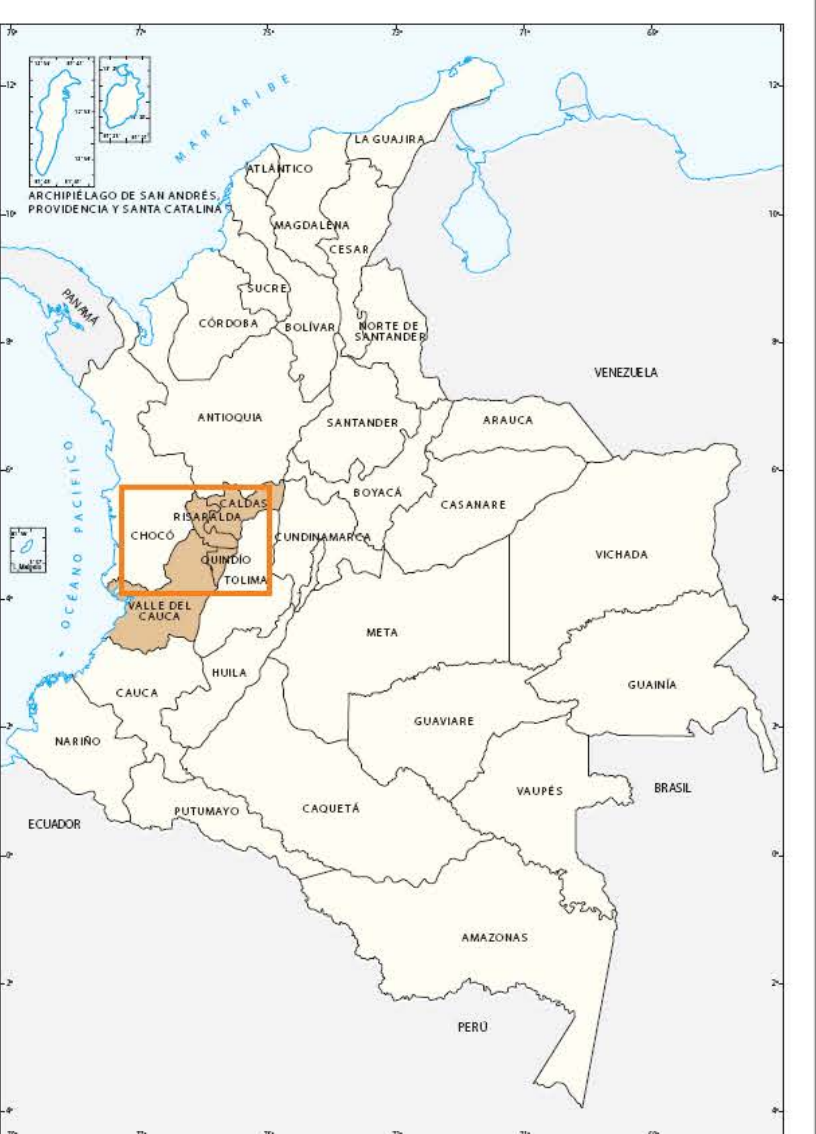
79°
77°
75°
73°
71°
69°
12°
12°
10°
10°
8°
8°
6°
6°
4°
4°
2°
2°
0°
0°
2°
2°
4°
4°

ARCHIPIÉLAGO DE SAN ANDRÉS, PROVIDENCIA Y SANTA CATALINA

MAR CARIBE

LA GUAJIRA
ATLÁNTICO
MAGDALENA
CESAR
SUCRE
CÓRDOBA
BOLÍVAR
NORTE DE SANTANDER
PANAMÁ
VENEZUELA
ANTIOQUIA
SANTANDER
ARAUCA
OCÉANO PACÍFICO
BOYACÁ
CALDAS
RISARALDA
CASANARE
CHOCÓ
CUNDINAMARCA
VICHADA
QUINDÍO
TOLIMA
Malpelo
VALLE DEL CAUCA
META
HUILA
GUAINÍA
CAUCA
GUAVIARE
NARIÑO
VAUPÉS
BRASIL
PUTUMAYO
CAQUETÁ
ECUADOR
AMAZONAS
PERÚ